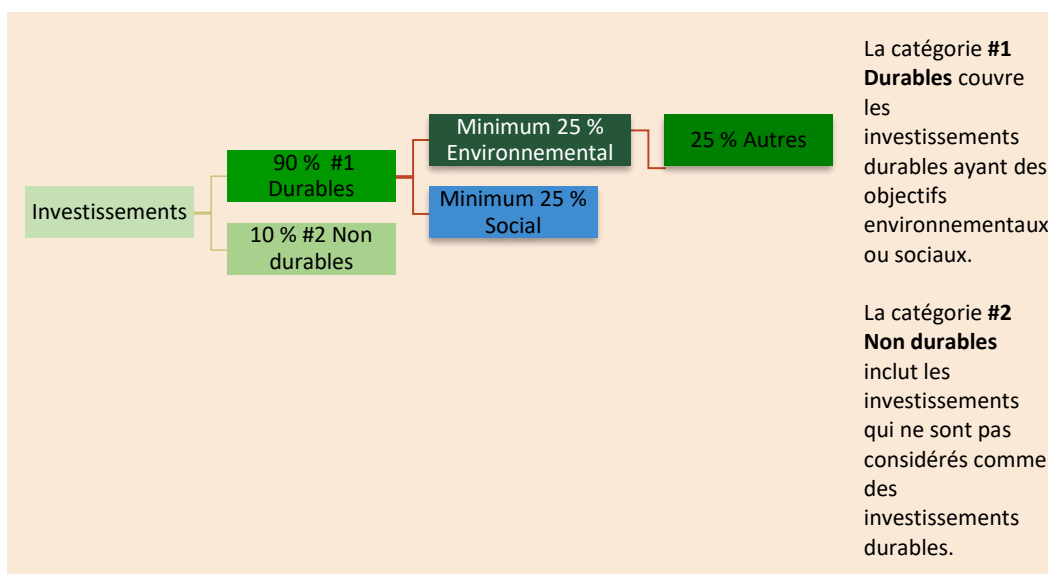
Investissements

90 % #1 Durables

10 % #2 Non durables

Minimum 25 % Environnemental

Minimum 25 % Social

25 % Autres

La catégorie **#1 Durables** couvre les investissements durables ayant des objectifs environnementaux ou sociaux.

La catégorie **#2 Non durables** inclut les investissements qui ne sont pas considérés comme des investissements durables.